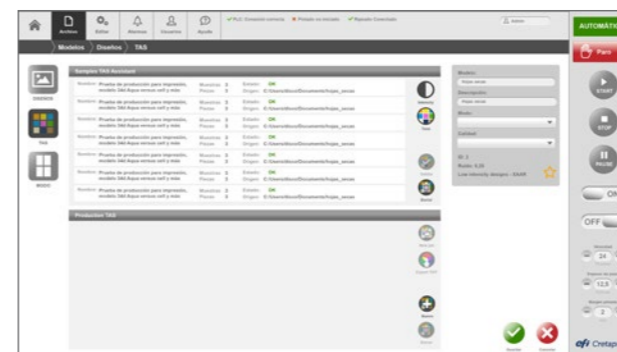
Archivo Editar Alarmas Usuarios Ayuda

PLC Conexión correcta Presión no iniciada Ayudar Conectado

Admin

AUTOMÁTICO

Paro

Modelos Diseños TAS

DISEÑOS

TAS

MODO

Samples TAS Assistant

Nombre: Prueba de producción para impresión, modelo 3A0 Aqua versus cell y más Muestras: 3 Piezas: 3 Estado: OK Origen: E:/Usuario/docs/Documents/hojas_verdes

Nombre: Prueba de producción para impresión, modelo 3A0 Aqua versus cell y más Muestras: 3 Piezas: 3 Estado: OK Origen: E:/Usuario/docs/Documents/hojas_verdes

Nombre: Prueba de producción para impresión, modelo 3A0 Aqua versus cell y más Muestras: 3 Piezas: 3 Estado: OK Origen: E:/Usuario/docs/Documents/hojas_verdes

Nombre: Prueba de producción para impresión, modelo 3A0 Aqua versus cell y más Muestras: 3 Piezas: 3 Estado: OK Origen: E:/Usuario/docs/Documents/hojas_verdes

Nombre: Prueba de producción para impresión, modelo 3A0 Aqua versus cell y más Muestras: 3 Piezas: 3 Estado: OK Origen: E:/Usuario/docs/Documents/hojas_verdes

Nombre: Prueba de producción para impresión, modelo 3A0 Aqua versus cell y más Muestras: 3 Piezas: 3 Estado: OK Origen: E:/Usuario/docs/Documents/hojas_verdes

Nombre: Prueba de producción para impresión, modelo 3A0 Aqua versus cell y más Muestras: 3 Piezas: 3 Estado: OK Origen: E:/Usuario/docs/Documents/hojas_verdes

Intensity

Tinta

Nuevo

Borrar

Modelo:
Hojas secas
Descripción:
Hojas secas
Modo:
Calidad:
ID: 1
Rubio: 0,00
Low intensity designs - XAAR

START

STOP

PAUSE

ON

OFF

24

12,5

2

Production TAS

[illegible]

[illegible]

Nuevo

Borrar

Aceptar

Cancelar

efi Cretaprint